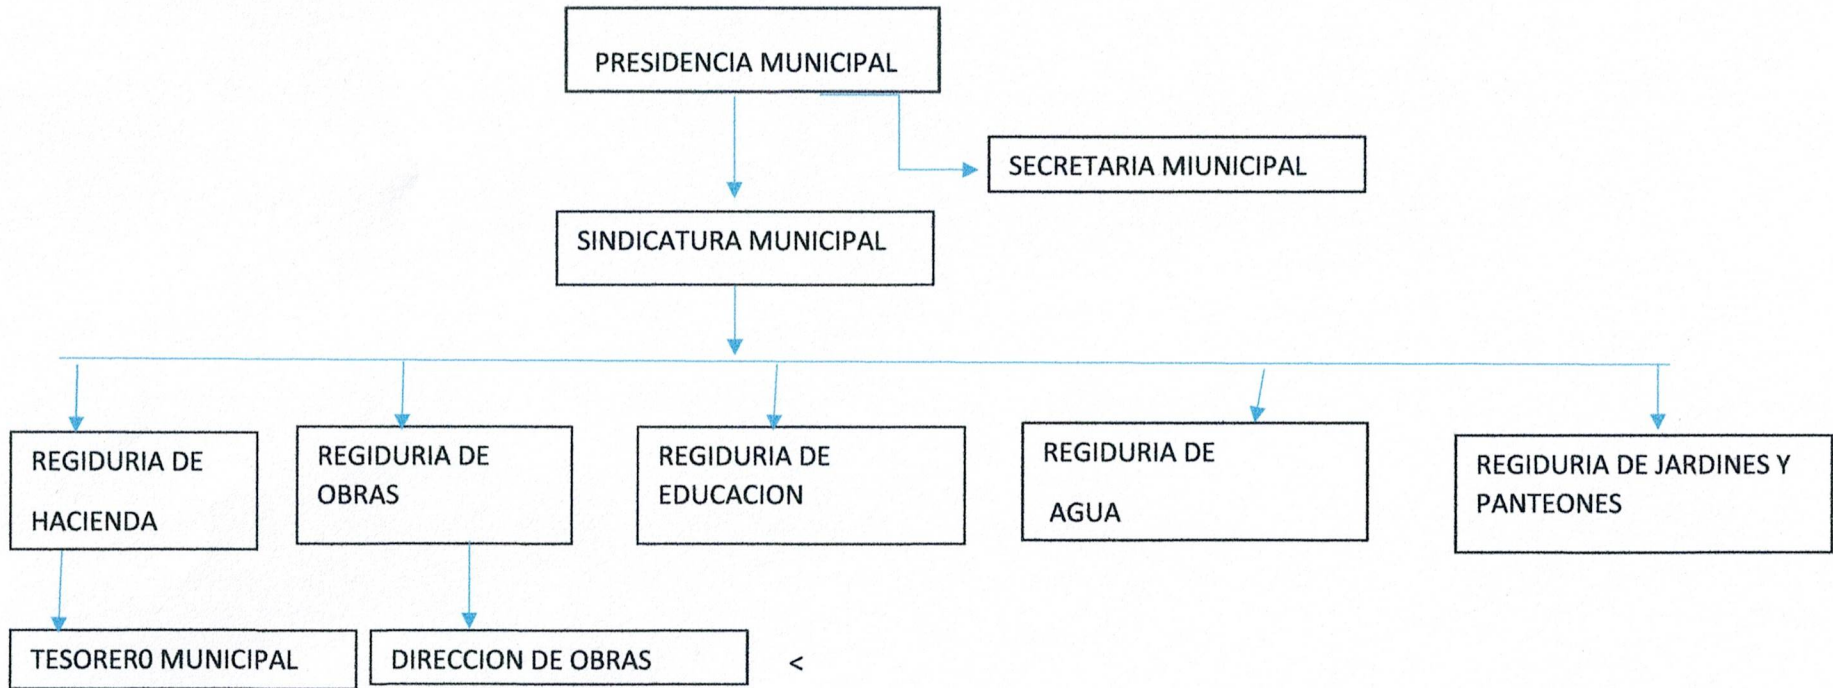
PRESIDENCIA MUNICIPAL

SECRETARIA MIUNICIPAL

SINDICATURA MUNICIPAL

REGIDURIA DE HACIENDA

REGIDURIA DE OBRAS

REGIDURIA DE EDUCACION

REGIDURIA DE AGUA

REGIDURIA DE JARDINES Y PANTEONES

TESORERO MUNICIPAL

DIRECCION DE OBRAS

<